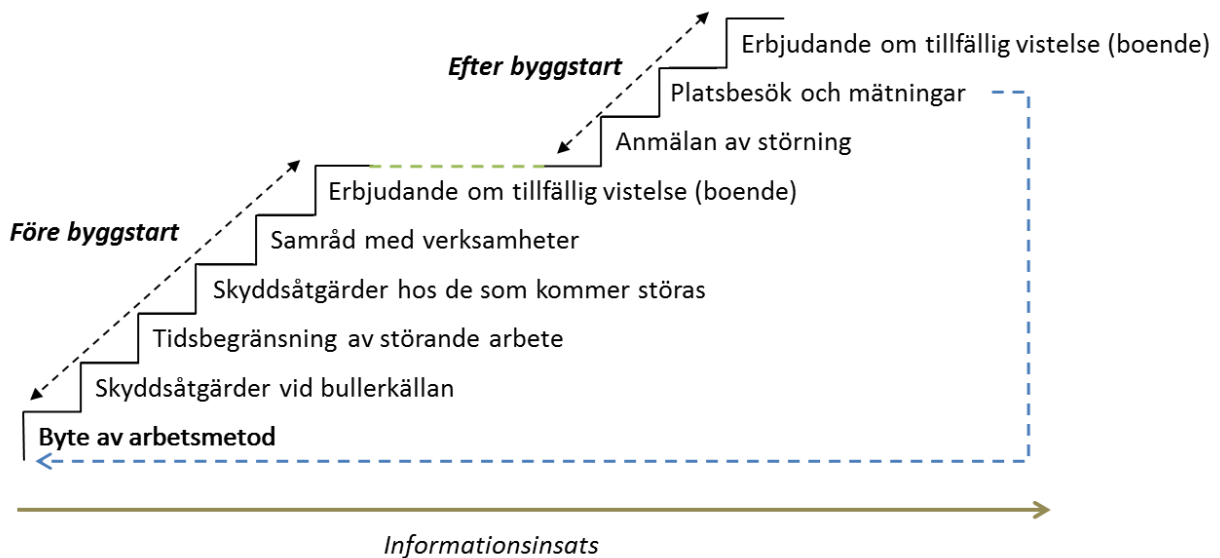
Efter byggstart

Erbjudande om tillfällig vistelse (boende)

Platsbesök och mätningar

Anmälan av störning

Före byggstart

Erbjudande om tillfällig vistelse (boende)

Samråd med verksamheter

Skyddsåtgärder hos de som kommer störas

Tidsbegränsning av störande arbete

Skyddsåtgärder vid bullerkällan

Byte av arbetsmetod

Informationsinsats